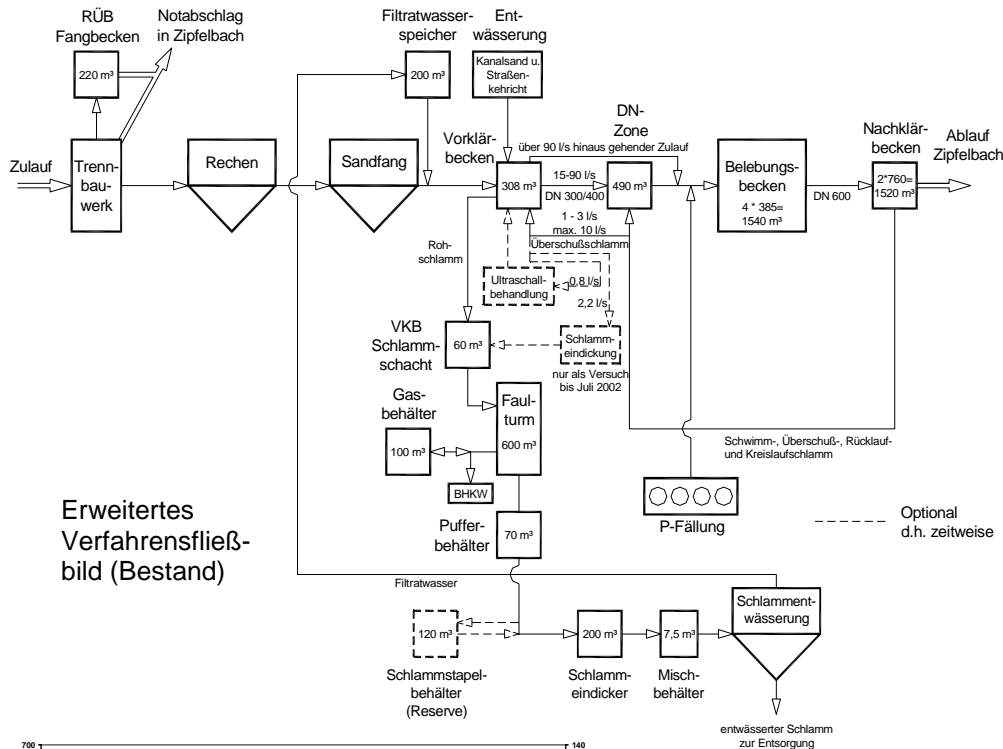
RÜB Fangbecken

220 m³

Notabschlag in Zipfelbach

Filtratwasserspeicher

200 m³

Entwässerung

Kanalsand u. Straßenkehricht

Zulauf

Trennbauwerk

Rechen

Sandfang

Vorklärbecken

308 m³

DN-Zone

über 90 l/s hinaus gehender Zulauf

15-90 l/s

DN 300/400

490 m³

Belebungsbecken

4 * 385= 1540 m³

DN 600

Nachklärbecken

2*760= 1520 m³

Ablauf Zipfelbach

1 - 3 l/s

max. 10 l/s

Überschußschlamm

Rohschlamm

Ultraschallbehandlung

0,8 l/s

2,2 l/s

VKB Schlammschacht

60 m³

Schlammeindickung

nur als Versuch bis Juli 2002

Gasbehälter

100 m³

Faulturm

600 m³

BHKW

Schwimm-, Überschuß-, Rücklauf- und Kreislaufschlamm

Erweitertes Verfahrensfließbild (Bestand)

Pufferbehälter

70 m³

P-Fällung

Optional d.h. zeitweise

Filtratwasser

120 m³

200 m³

7,5 m³

Schlammentwässerung

Schlammstapelbehälter (Reserve)

Schlammeindicker

Mischbehälter

entwässerter Schlamm zur Entsorgung

700

140